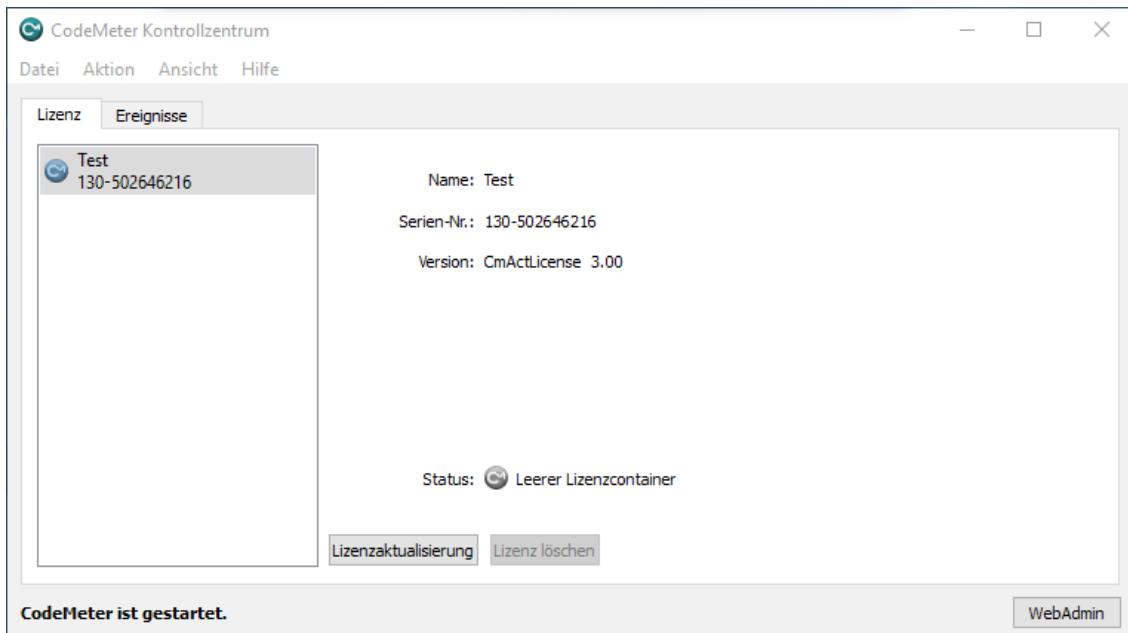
CodeMeter Kontrollzentrum

Datei Aktion Ansicht Hilfe

Lizenz Ereignisse

Test
130-502646216

Name: Test

Serien-Nr.: 130-502646216

Version: CmActLicense 3.00

Status: Leerer Lizenzcontainer

Lizenzaktualisierung Lizenz löschen

CodeMeter ist gestartet.

WebAdmin